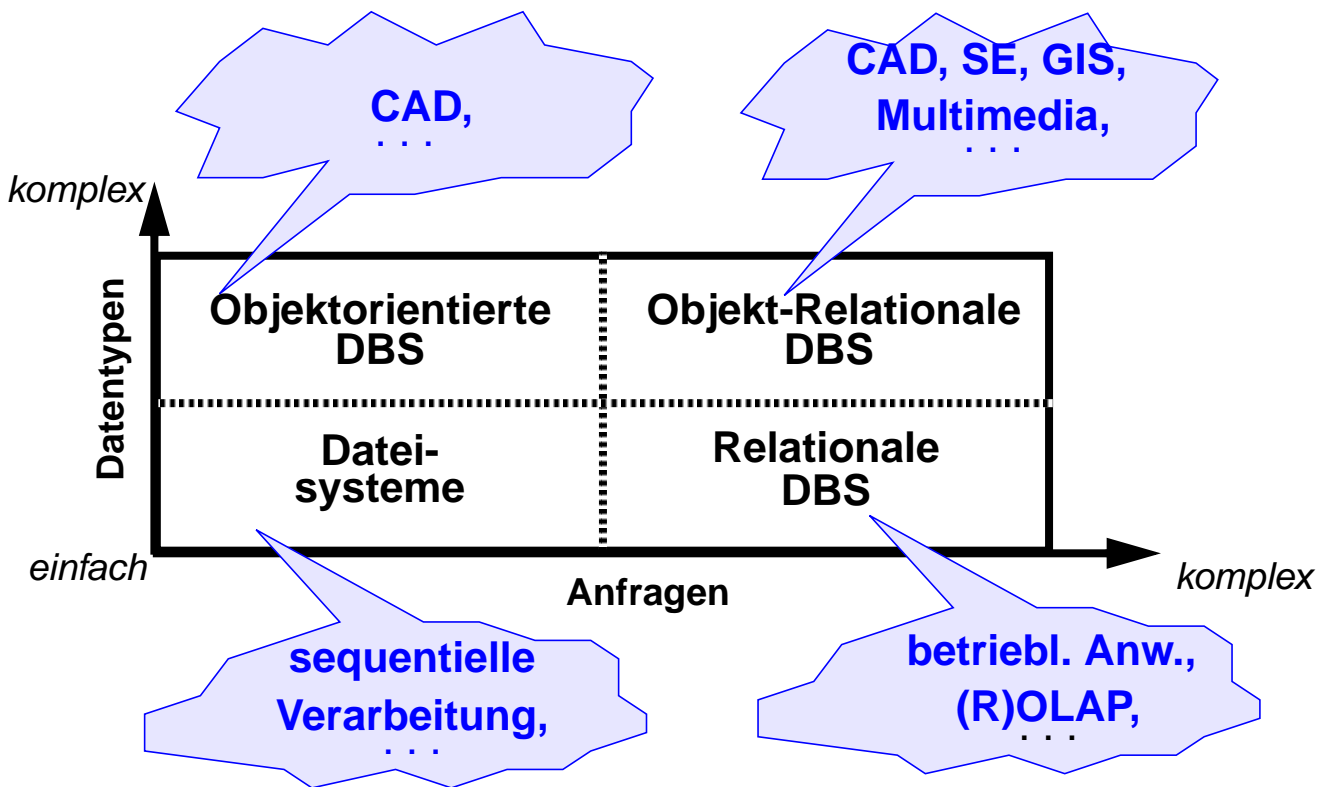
CAD,
. . .

CAD, SE, GIS,
Multimedia,
. . .

komplex

Datentypen

Objektorientierte DBS

Objekt-Relationale DBS

Dateisysteme

Relationale DBS

einfach

Anfragen

komplex

sequentielle
Verarbeitung,
. . .

betriebl. Anw.,
(R)OLAP,
. . .